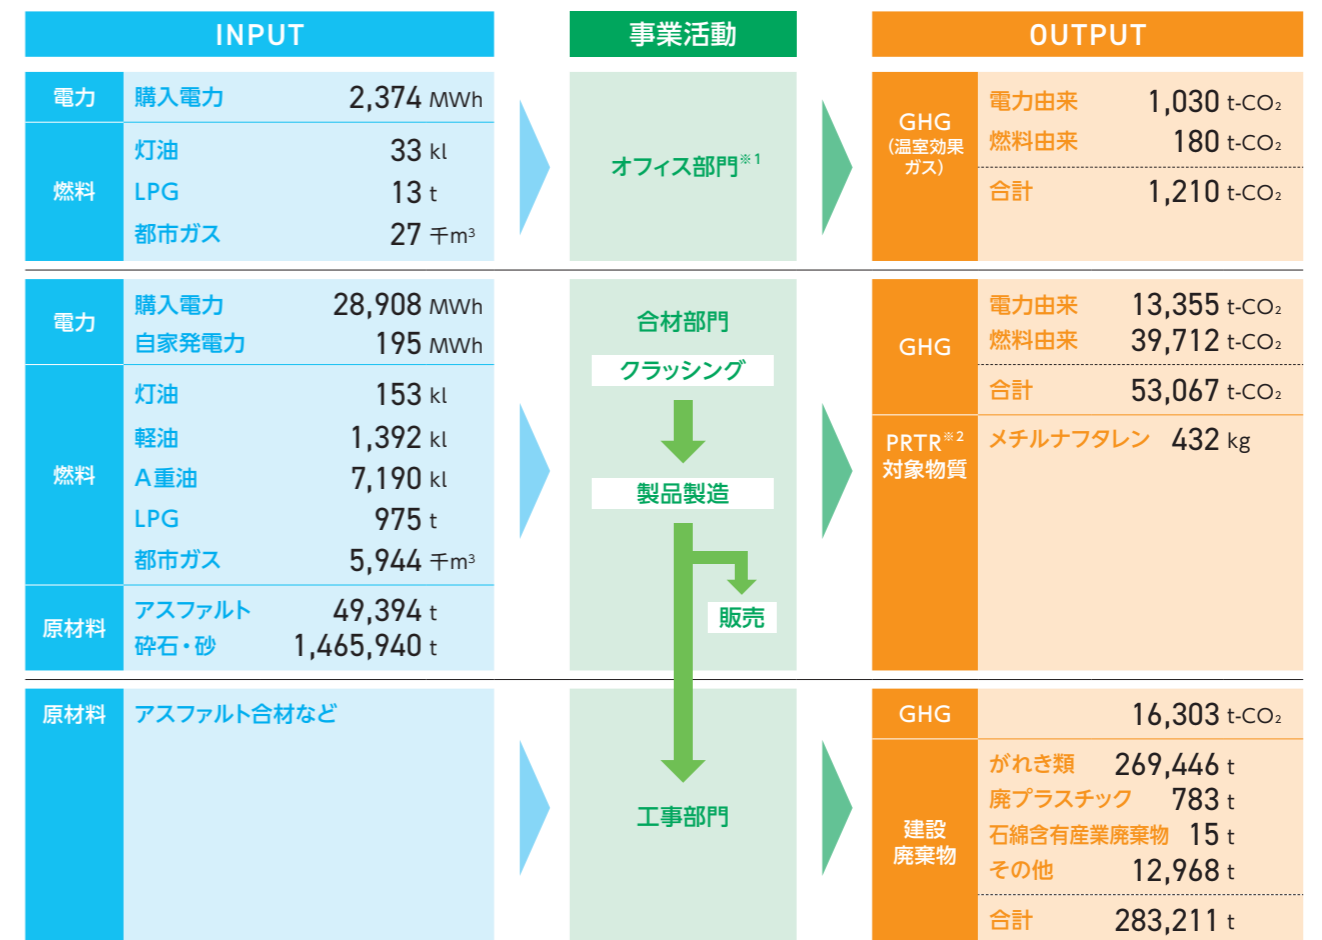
INPUT

事業活動

OUTPUT

| 電力 | 購入電力 | 2,374 MWh |
|---|---|---|
| 燃料 | 灯油 | 33 kl |
| | LPG | 13 t |
| | 都市ガス | 27 千$m^3$ |

オフィス部門※1

| GHG (温室効果ガス) | 電力由来 | 1,030 t-$CO_2$ |
|---|---|---|
| | 燃料由来 | 180 t-$CO_2$ |
| | 合計 | 1,210 t-$CO_2$ |

| 電力 | 購入電力 | 28,908 MWh |
|---|---|---|
| | 自家発電力 | 195 MWh |
| 燃料 | 灯油 | 153 kl |
| | 軽油 | 1,392 kl |
| | A重油 | 7,190 kl |
| | LPG | 975 t |
| | 都市ガス | 5,944 千$m^3$ |
| 原材料 | アスファルト | 49,394 t |
| | 砕石・砂 | 1,465,940 t |

合材部門

クラッシング

製品製造

販売

| GHG | 電力由来 | 13,355 t-$CO_2$ |
|---|---|---|
| | 燃料由来 | 39,712 t-$CO_2$ |
| | 合計 | 53,067 t-$CO_2$ |
| PRTR※2 対象物質 | メチルナフタレン | 432 kg |

| 原材料 | アスファルト合材など |
|---|---|

工事部門

| GHG | | 16,303 t-$CO_2$ |
|---|---|---|
| 建設廃棄物 | がれき類 | 269,446 t |
| | 廃プラスチック | 783 t |
| | 石綿含有産業廃棄物 | 15 t |
| | その他 | 12,968 t |
| | 合計 | 283,211 t |